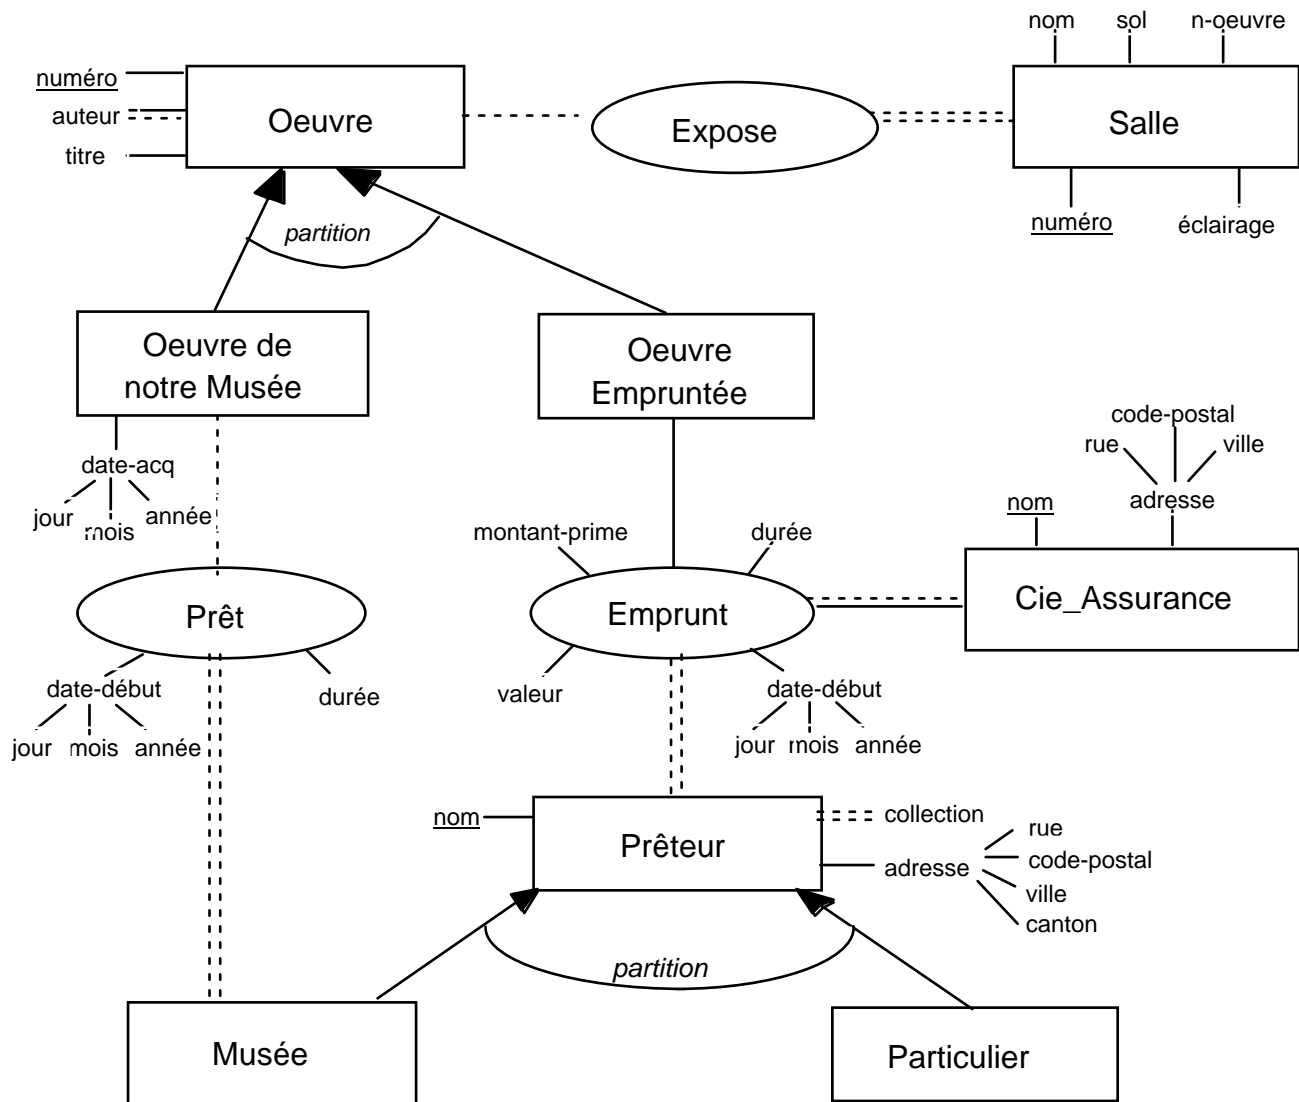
nom
sol
n-oeuvre

numéro
auteur
titre

Oeuvre

Expose

Salle

numéro
éclairage

partition

Oeuvre de notre Musée

Oeuvre Empruntée

code-postal
rue
ville
adresse
nom

date-acq
jour
mois
année

montant-prime
durée

Prêt

Emprunt

Cie_Assurance

date-début
jour
mois
année
durée

valeur
date-début
jour
mois
année

nom
Prêteur
collection
adresse
rue
code-postal
ville
canton

partition

Musée

Particulier